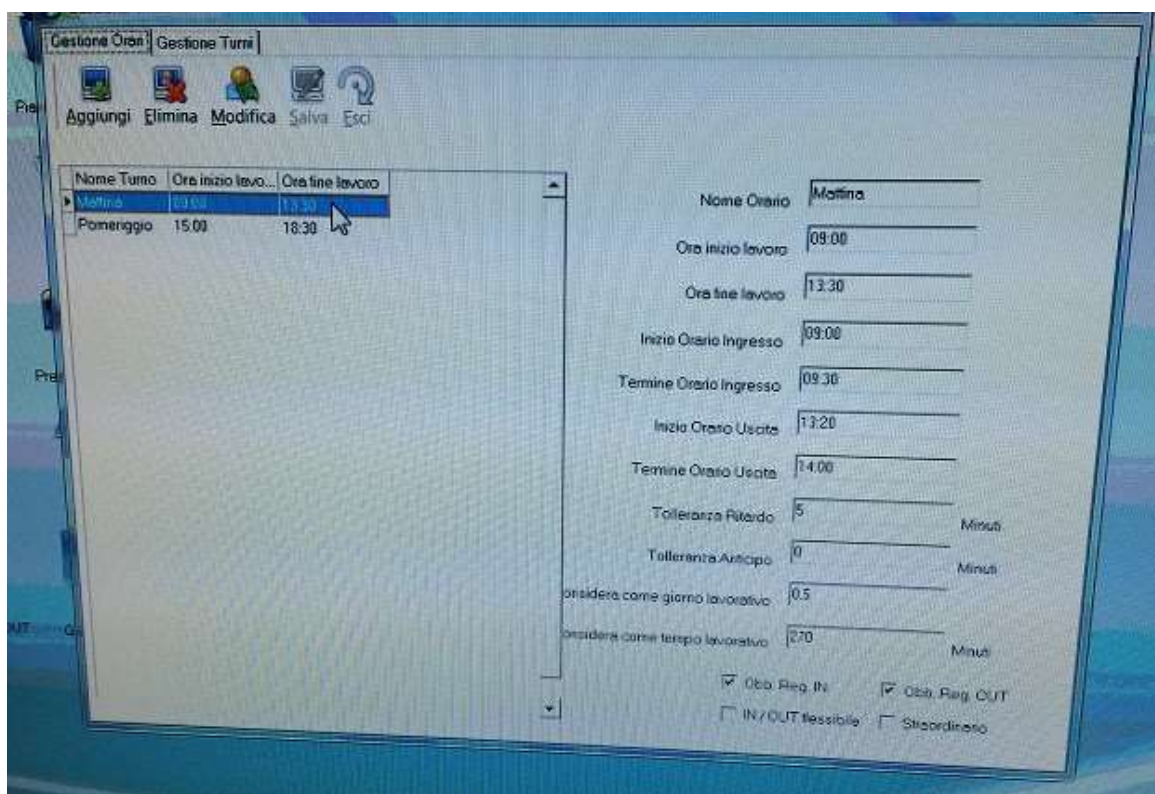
Gestione Orari | Gestione Turni

Aggiungi Elimina Modifica Salva Esci

| Nome Turno | Ora inizio lavo... | Ora fine lavoro |
|---|---|---|
| Mattina | 09:00 | 13:30 |
| Pomeriggio | 15:00 | 18:30 |

Pre

Pre

Nome Orario Mattina

Ora inizio lavoro 09:00

Ora fine lavoro 13:30

Inizio Orario Ingresso 09:00

Termine Orario Ingresso 09:30

Inizio Orario Uscita 13:20

Termine Orario Uscita 14:00

Tolleranza Ritardo 5 Minuti

Tolleranza Anticipo 0 Minuti

onsidera come giorno lavorativo 0.5

onsidera come tempo lavorativo 270 Minuti

Obb. Reg. IN Obb. Reg. OUT

IN / OUT flessibile Straordinario